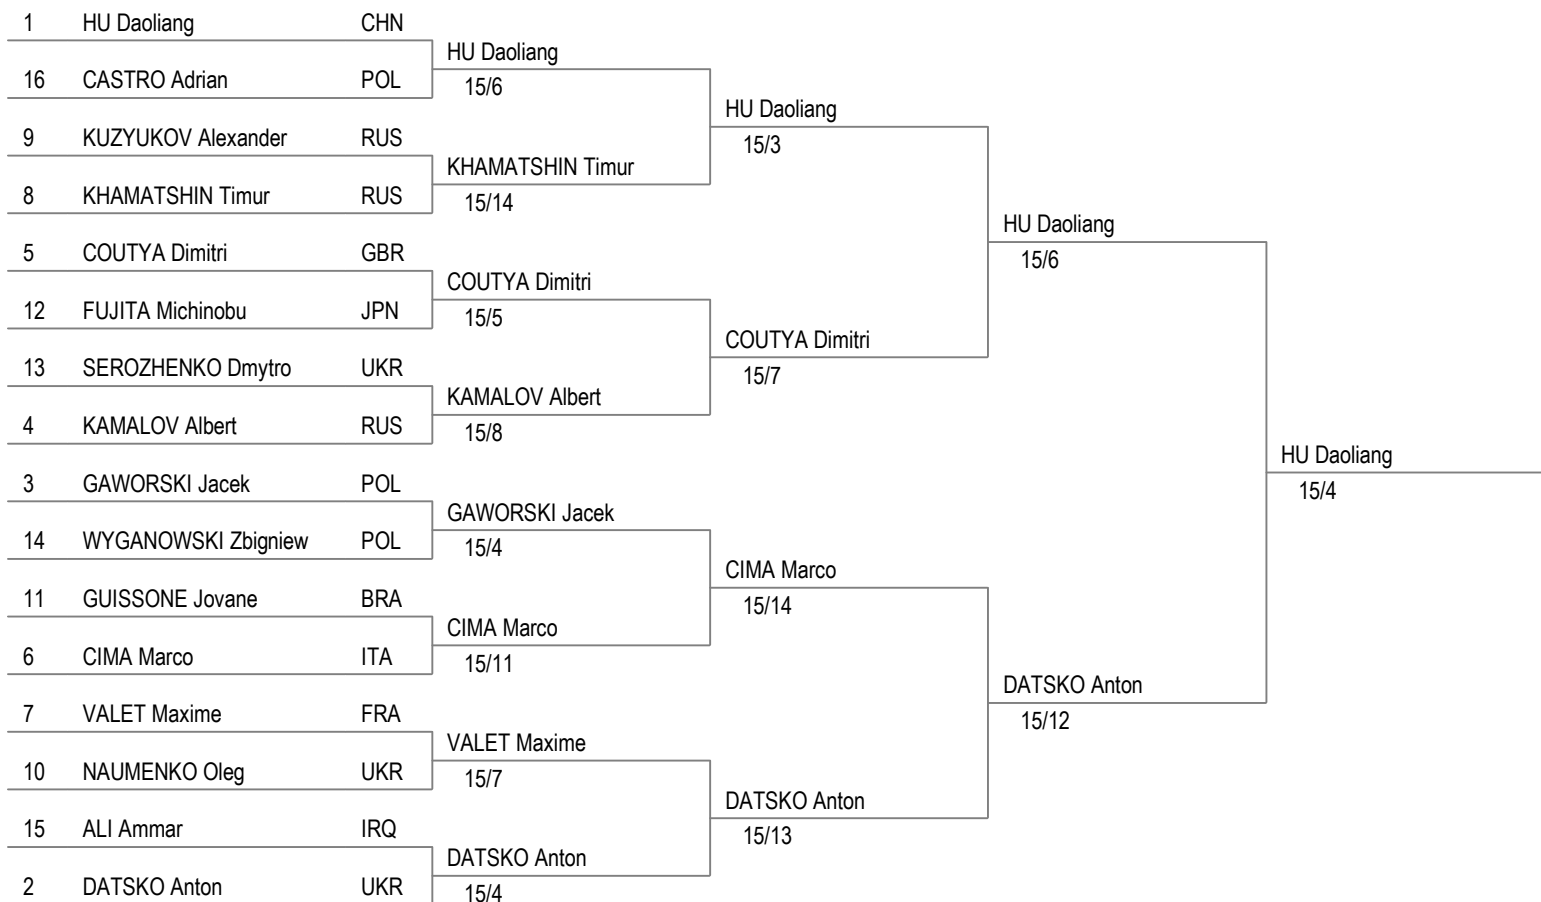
1 HU Daoliang CHN
16 CASTRO Adrian POL
9 KUZYUKOV Alexander RUS
8 KHAMATSHIN Timur RUS
5 COUTYA Dimitri GBR
12 FUJITA Michinobu JPN
13 SEROZHENKO Dmytro UKR
4 KAMALOV Albert RUS
3 GAWORSKI Jacek POL
14 WYGANOWSKI Zbigniew POL
11 GUISSONE Jovane BRA
6 CIMA Marco ITA
7 VALET Maxime FRA
10 NAUMENKO Oleg UKR
15 ALI Ammar IRQ
2 DATSKO Anton UKR

HU Daoliang
15/6
KHAMATSHIN Timur
15/14
COUTYA Dimitri
15/5
KAMALOV Albert
15/8
GAWORSKI Jacek
15/4
CIMA Marco
15/11
VALET Maxime
15/7
DATSKO Anton
15/4

HU Daoliang
15/3
COUTYA Dimitri
15/7
CIMA Marco
15/14
DATSKO Anton
15/13

HU Daoliang
15/6
DATSKO Anton
15/12

HU Daoliang
15/4